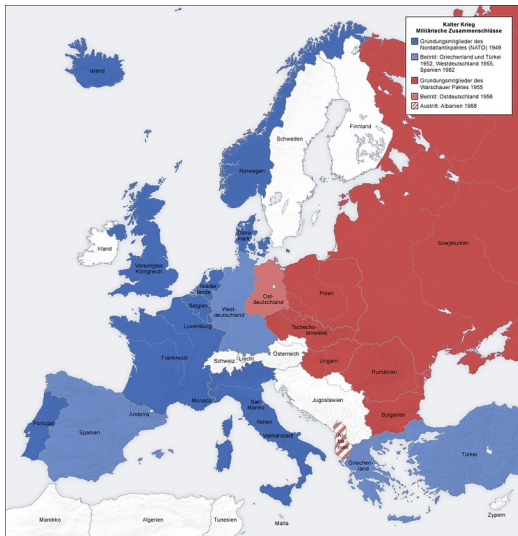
Kalter Krieg
Militärische Zusammenschlüsse

Gründungsmitglieder des Nordatlantikpaktes (NATO) 1949

Beitritt: Griechenland und Türkei 1952, Westdeutschland 1955, Spanien 1982

Gründungsmitglieder des Warschauer Paktes 1955

Beitritt: Ostdeutschland 1956

Austritt: Albanien 1968

Island
Finnland
Schweden
Norwegen
Sowjetunion
Irland
Dänemark
Vereinigtes Königreich
Niederlande
Ost-deutschland
Polen
Belgien
West-deutschland
Luxemburg
Tschecho-slowakei
Frankreich
Schweiz
Liecht.
Österreich
Ungarn
Rumänien
Jugoslawien
Monaco
San Marino
Andorra
Italien
Vatikanstadt
Bulgarien
Portugal
Spanien
Albanien
Griechenland
Türkei
Marokko
Algerien
Tunesien
Malta
Zypern